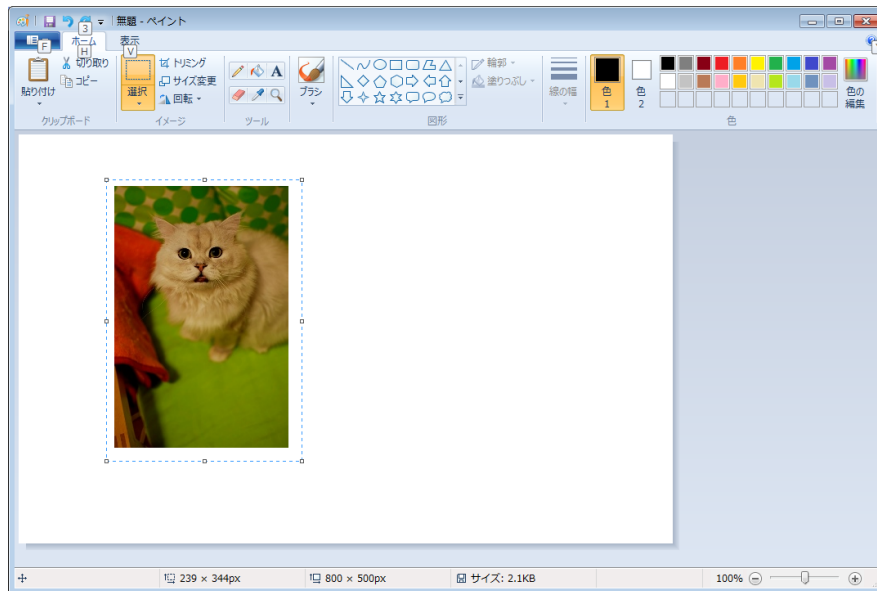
無題 - ペイント

3
F
ホーム
H
表示
V

貼り付け
切り取り
コピー
クリップボード

選択
トリミング
サイズ変更
回転
イメージ

ツール

ブラシ

輪郭
塗りつぶし
図形

線の幅

色 1
色 2
色の編集
色

239 × 344px
800 × 500px
サイズ: 2.1KB
100%